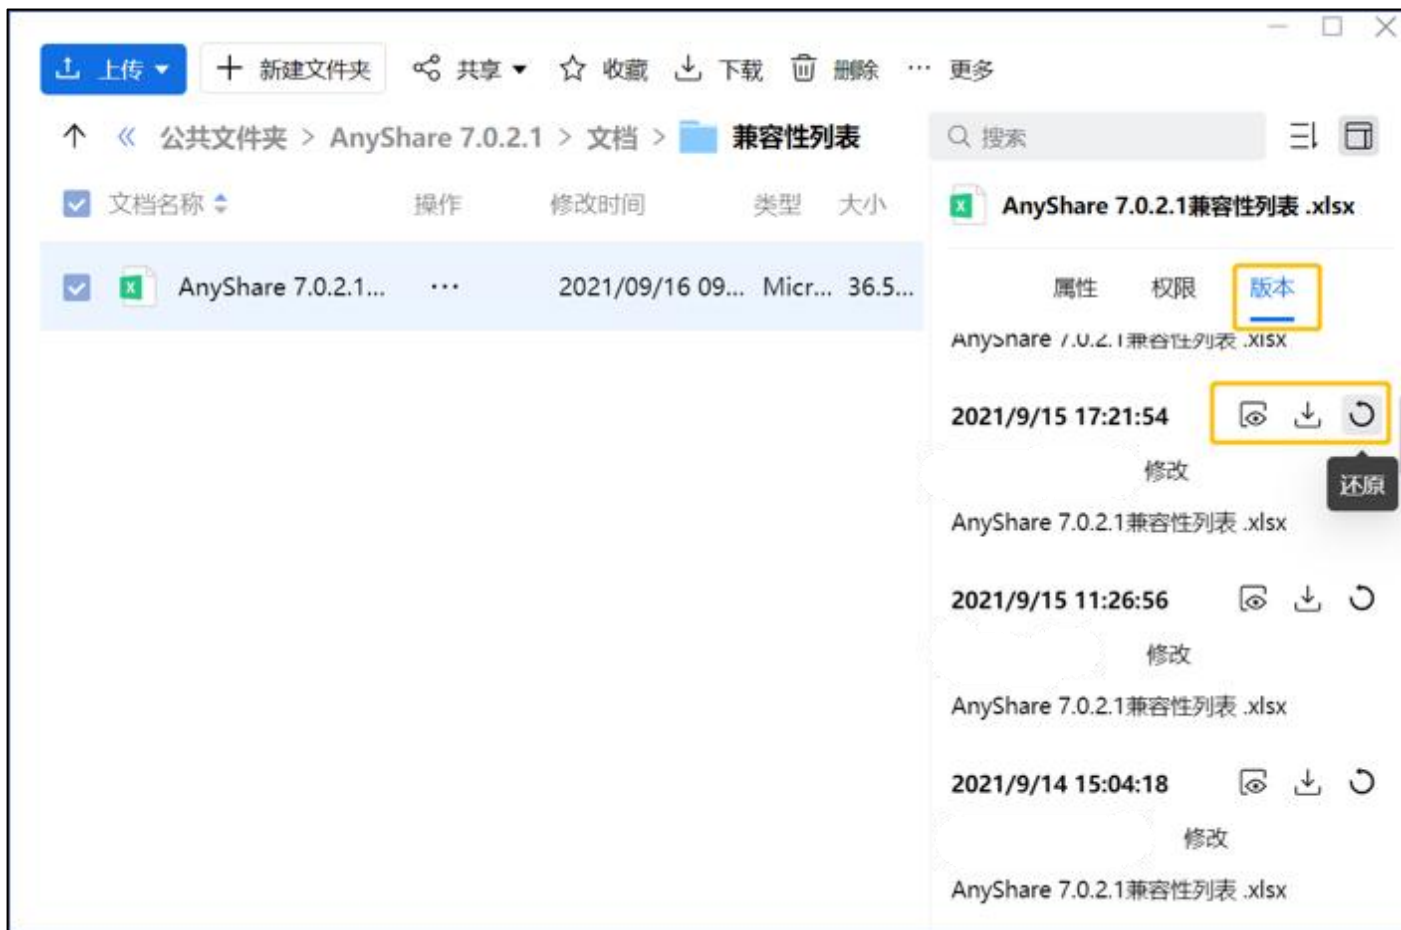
上传 新建文件夹 共享 收藏 下载 删除 ··· 更多

« 公共文件夹 > AnyShare 7.0.2.1 > 文档 > 兼容性列表

搜索

文档名称 操作 修改时间 类型 大小

AnyShare 7.0.2.1... ··· 2021/09/16 09... Micr... 36.5...

AnyShare 7.0.2.1兼容性列表 .xlsx

属性 权限 版本

AnyShare 7.0.2.1兼容性列表 .xlsx

2021/9/15 17:21:54

还原

修改

AnyShare 7.0.2.1兼容性列表 .xlsx

2021/9/15 11:26:56

修改

AnyShare 7.0.2.1兼容性列表 .xlsx

2021/9/14 15:04:18

修改

AnyShare 7.0.2.1兼容性列表 .xlsx